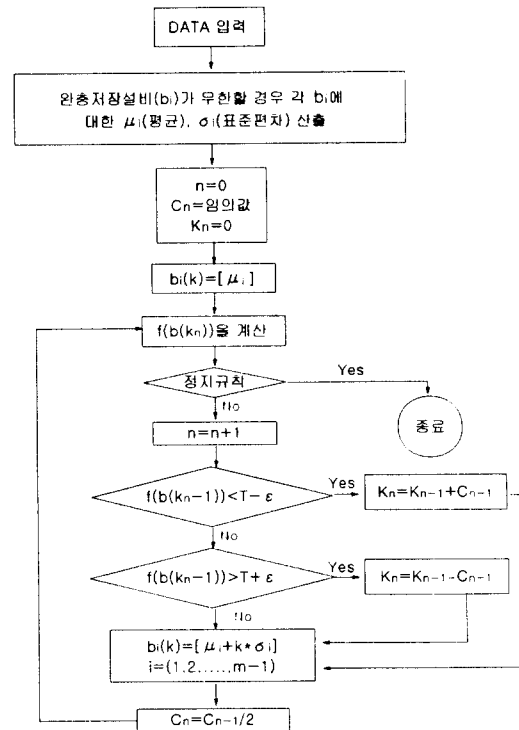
DATA 입력

완충저장설비($b_i$)가 무한할 경우 각 $b_i$에 대한 $\mu_i$(평균), $\sigma_i$(표준편차) 산출

n=0
$C_n$=임의값
$K_n$=0

$b_i(k)=[\mu_i]$

$f(b(k_n))$을 계산

정지규칙

Yes

종료

No

n=n+1

$f(b(k_{n-1}))<T-\varepsilon$

Yes

$K_n=K_{n-1}+C_{n-1}$

No

$f(b(k_{n-1}))>T+\varepsilon$

Yes

$K_n=K_{n-1}-C_{n-1}$

No

$b_i(k)=[\mu_i+k*\sigma_i]$
i=(1,2,.....,m-1)

$C_n=C_{n-1}/2$